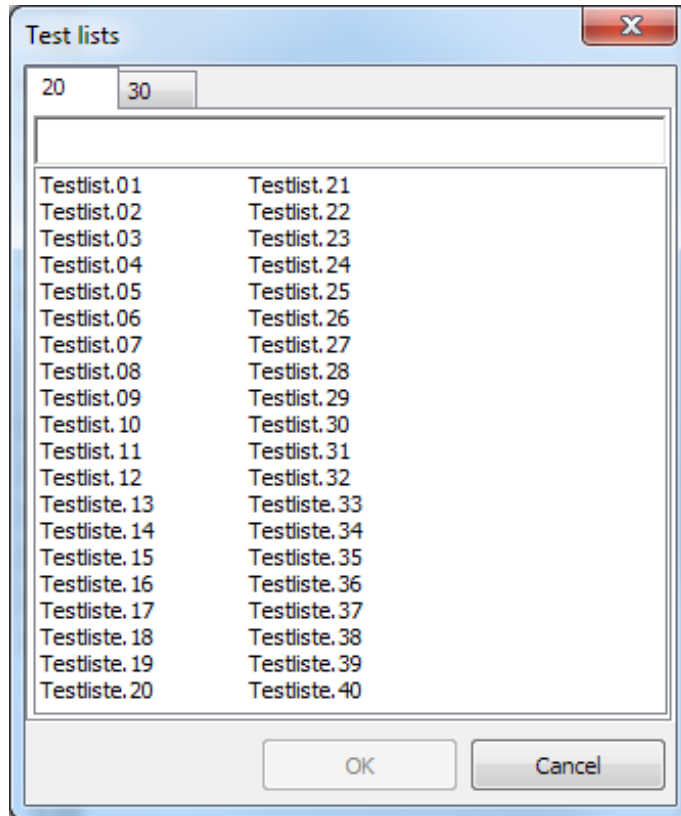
Test lists

20 30

Testlist.01
Testlist.02
Testlist.03
Testlist.04
Testlist.05
Testlist.06
Testlist.07
Testlist.08
Testlist.09
Testlist.10
Testlist.11
Testlist.12
Testliste.13
Testliste.14
Testliste.15
Testliste.16
Testliste.17
Testliste.18
Testliste.19
Testliste.20

Testlist.21
Testlist.22
Testlist.23
Testlist.24
Testlist.25
Testlist.26
Testlist.27
Testlist.28
Testlist.29
Testlist.30
Testlist.31
Testlist.32
Testliste.33
Testliste.34
Testliste.35
Testliste.36
Testliste.37
Testliste.38
Testliste.39
Testliste.40

OK Cancel